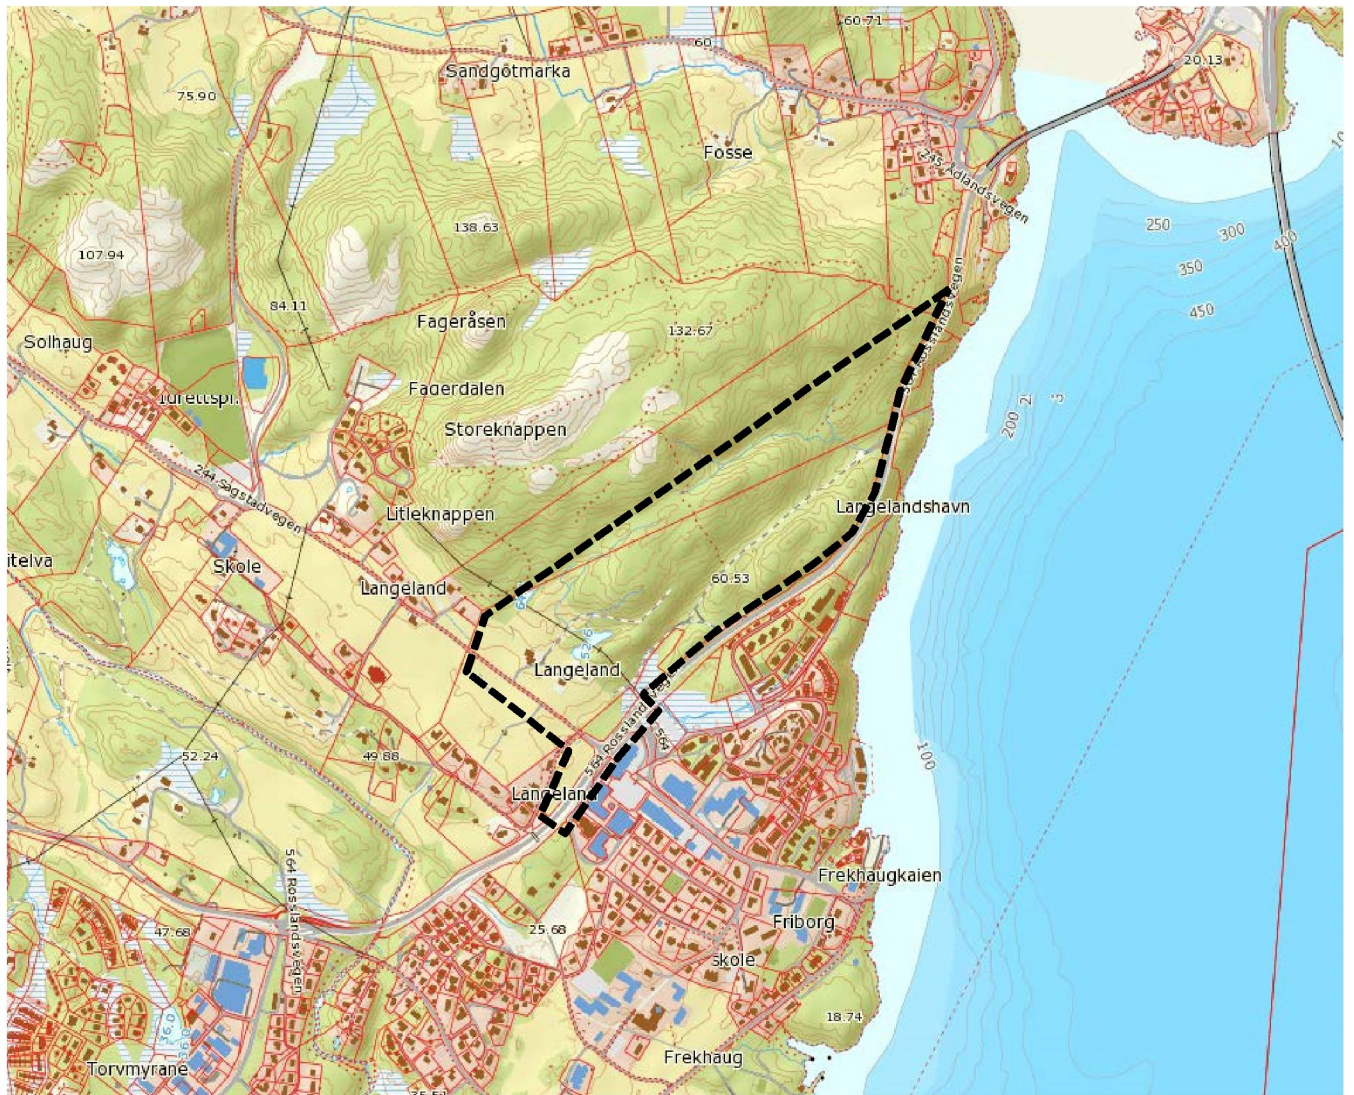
60.71
60
Sandgotmarka
20.13
75.90
Fosse
245 Ådlandsvegen
107.94
138.63
250
300
400
350
450
84.11
Fageråsen
132.67
Solhaug
Idrettspl.
Fagerdalen
Storeknappen
200
244 Sagstadvegen
Litleknappen
Langelandshavn
itelva
Skole
Langeland
60.53
Langeland
564 Rosslandsvegen
52.24
49.88
100
Langeland
Frekhaugkaien
Friborg
47.68
25.68
skole
564 Rosslandsvegen
18.74
Torvmyrane
Frekhaug